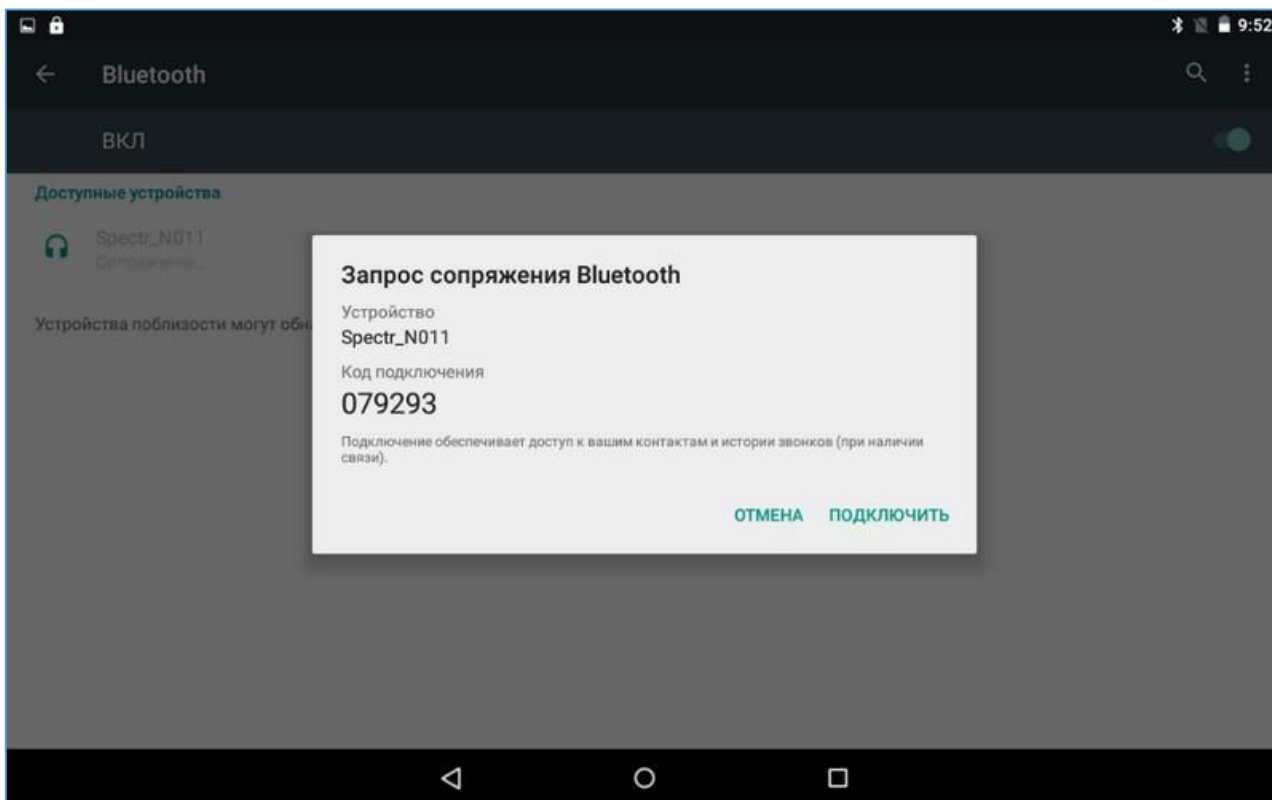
9:52

Bluetooth

ВКЛ

Доступные устройства

Spectr_N011
Сопряжение...

Устройства поблизости могут обн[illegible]

Запрос сопряжения Bluetooth

Устройство
Spectr_N011

Код подключения
079293

Подключение обеспечивает доступ к вашим контактам и истории звонков (при наличии связи).

ОТМЕНА ПОДКЛЮЧИТЬ